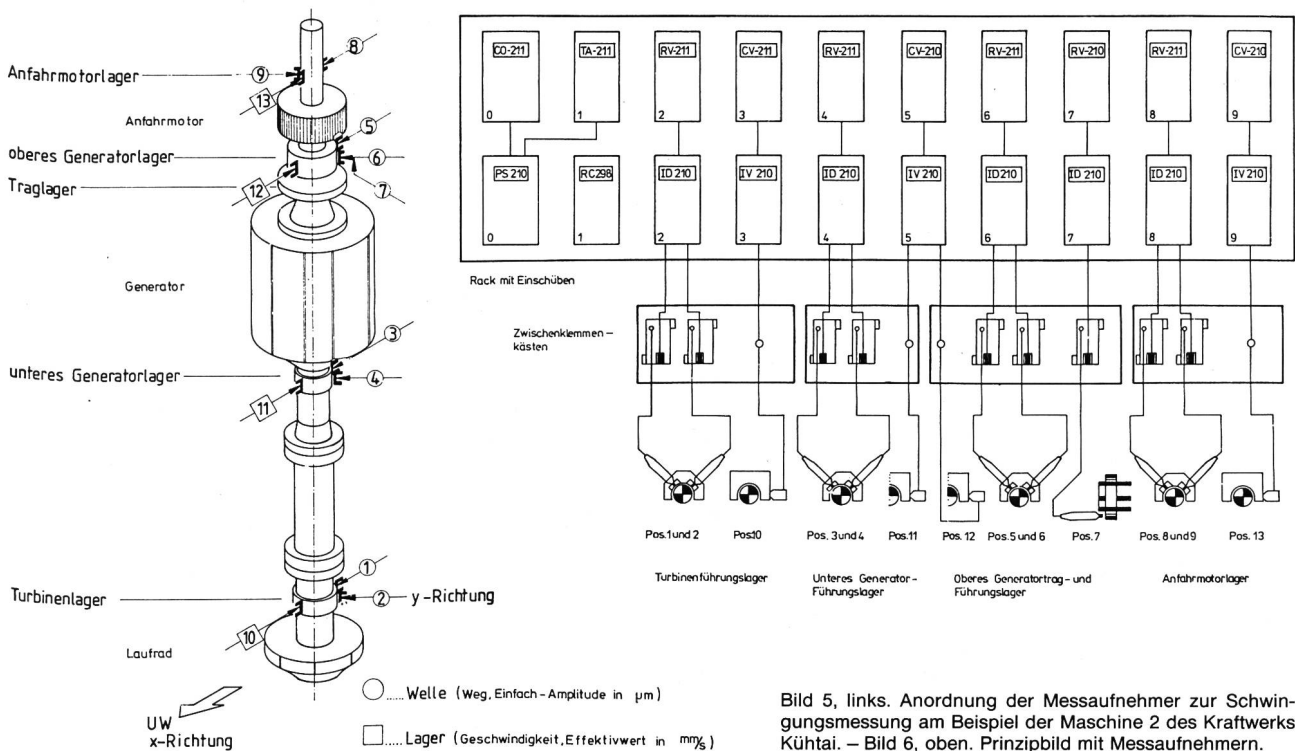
Anfahrmotorlager
8
9
13
Anfahrmotor
5
oberes Generatorlager
6
Traglager
12
7
Generator
3
unteres Generatorlager
4
11
1
Turbinenlager
2
y-Richtung
10
Laufrad
UW
x-Richtung

| CO-211 | TA-211 | RV-211 | CV-211 | RV-211 | CV-210 | RV-211 | RV-210 | RV-211 | CV-210 |
|---|---|---|---|---|---|---|---|---|---|
| 0 | 1 | 2 | 3 | 4 | 5 | 6 | 7 | 8 | 9 |
| PS 210 | RC298 | ID 210 | IV 210 | ID 210 | IV 210 | ID210 | ID 210 | ID 210 | IV 210 |
| 0 | 1 | 2 | 3 | 4 | 5 | 6 | 7 | 8 | 9 |

Rack mit Einschüben

Zwischenklemmenkästen

Pos.1und 2 Pos10 Pos. 3und 4 Pos.11 Pos. 12 Pos.5 und 6 Pos.7 Pos. 8und9 Pos. 13

Turbinenführungslager Unteres Generator-Führungslager Oberes Generatortrag- und Führungslager Anfahrmotorlager

○..... Welle (Weg, Einfach-Amplitude in μm)

□..... Lager (Geschwindigkeit, Effektivwert in mm/s)

Bild 5, links. Anordnung der Messaufnehmer zur Schwingungsmessung am Beispiel der Maschine 2 des Kraftwerks Kühtai. – Bild 6, oben. Prinzipbild mit Messaufnehmern.